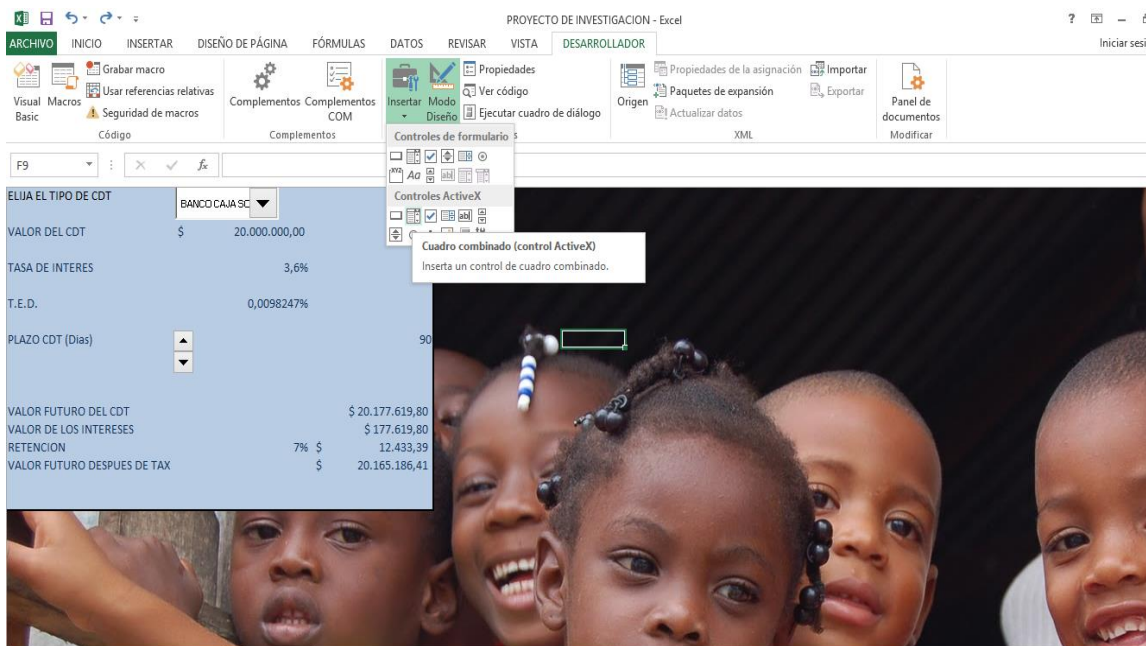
PROYECTO DE INVESTIGACION - Excel

? Iniciar sesi

ARCHIVO INICIO INSERTAR DISEÑO DE PÁGINA FÓRMULAS DATOS REVISAR VISTA DESARROLLADOR

Visual Basic Macros Grabar macro Usar referencias relativas Seguridad de macros Código

Complementos Complementos COM Complementos

Insertar Modo Diseño Propiedades Ver código Ejecutar cuadro de diálogo

Origen Propiedades de la asignación Paquetes de expansión Actualizar datos Importar Exportar XML

Panel de documentos Modificar

Controles de formulario

Aa

Controles ActiveX

Cuadro combinado (control ActiveX)

Inserta un control de cuadro combinado.

F9

ELIJA EL TIPO DE CDT BANCO CAJA SC

VALOR DEL CDT $ 20.000.000,00

TASA DE INTERES 3,6%

T.E.D. 0,0098247%

PLAZO CDT (Dias) 90

VALOR FUTURO DEL CDT $ 20.177.619,80
VALOR DE LOS INTERESES $ 177.619,80
RETENCION 7% $ 12.433,39
VALOR FUTURO DESPUES DE TAX $ 20.165.186,41